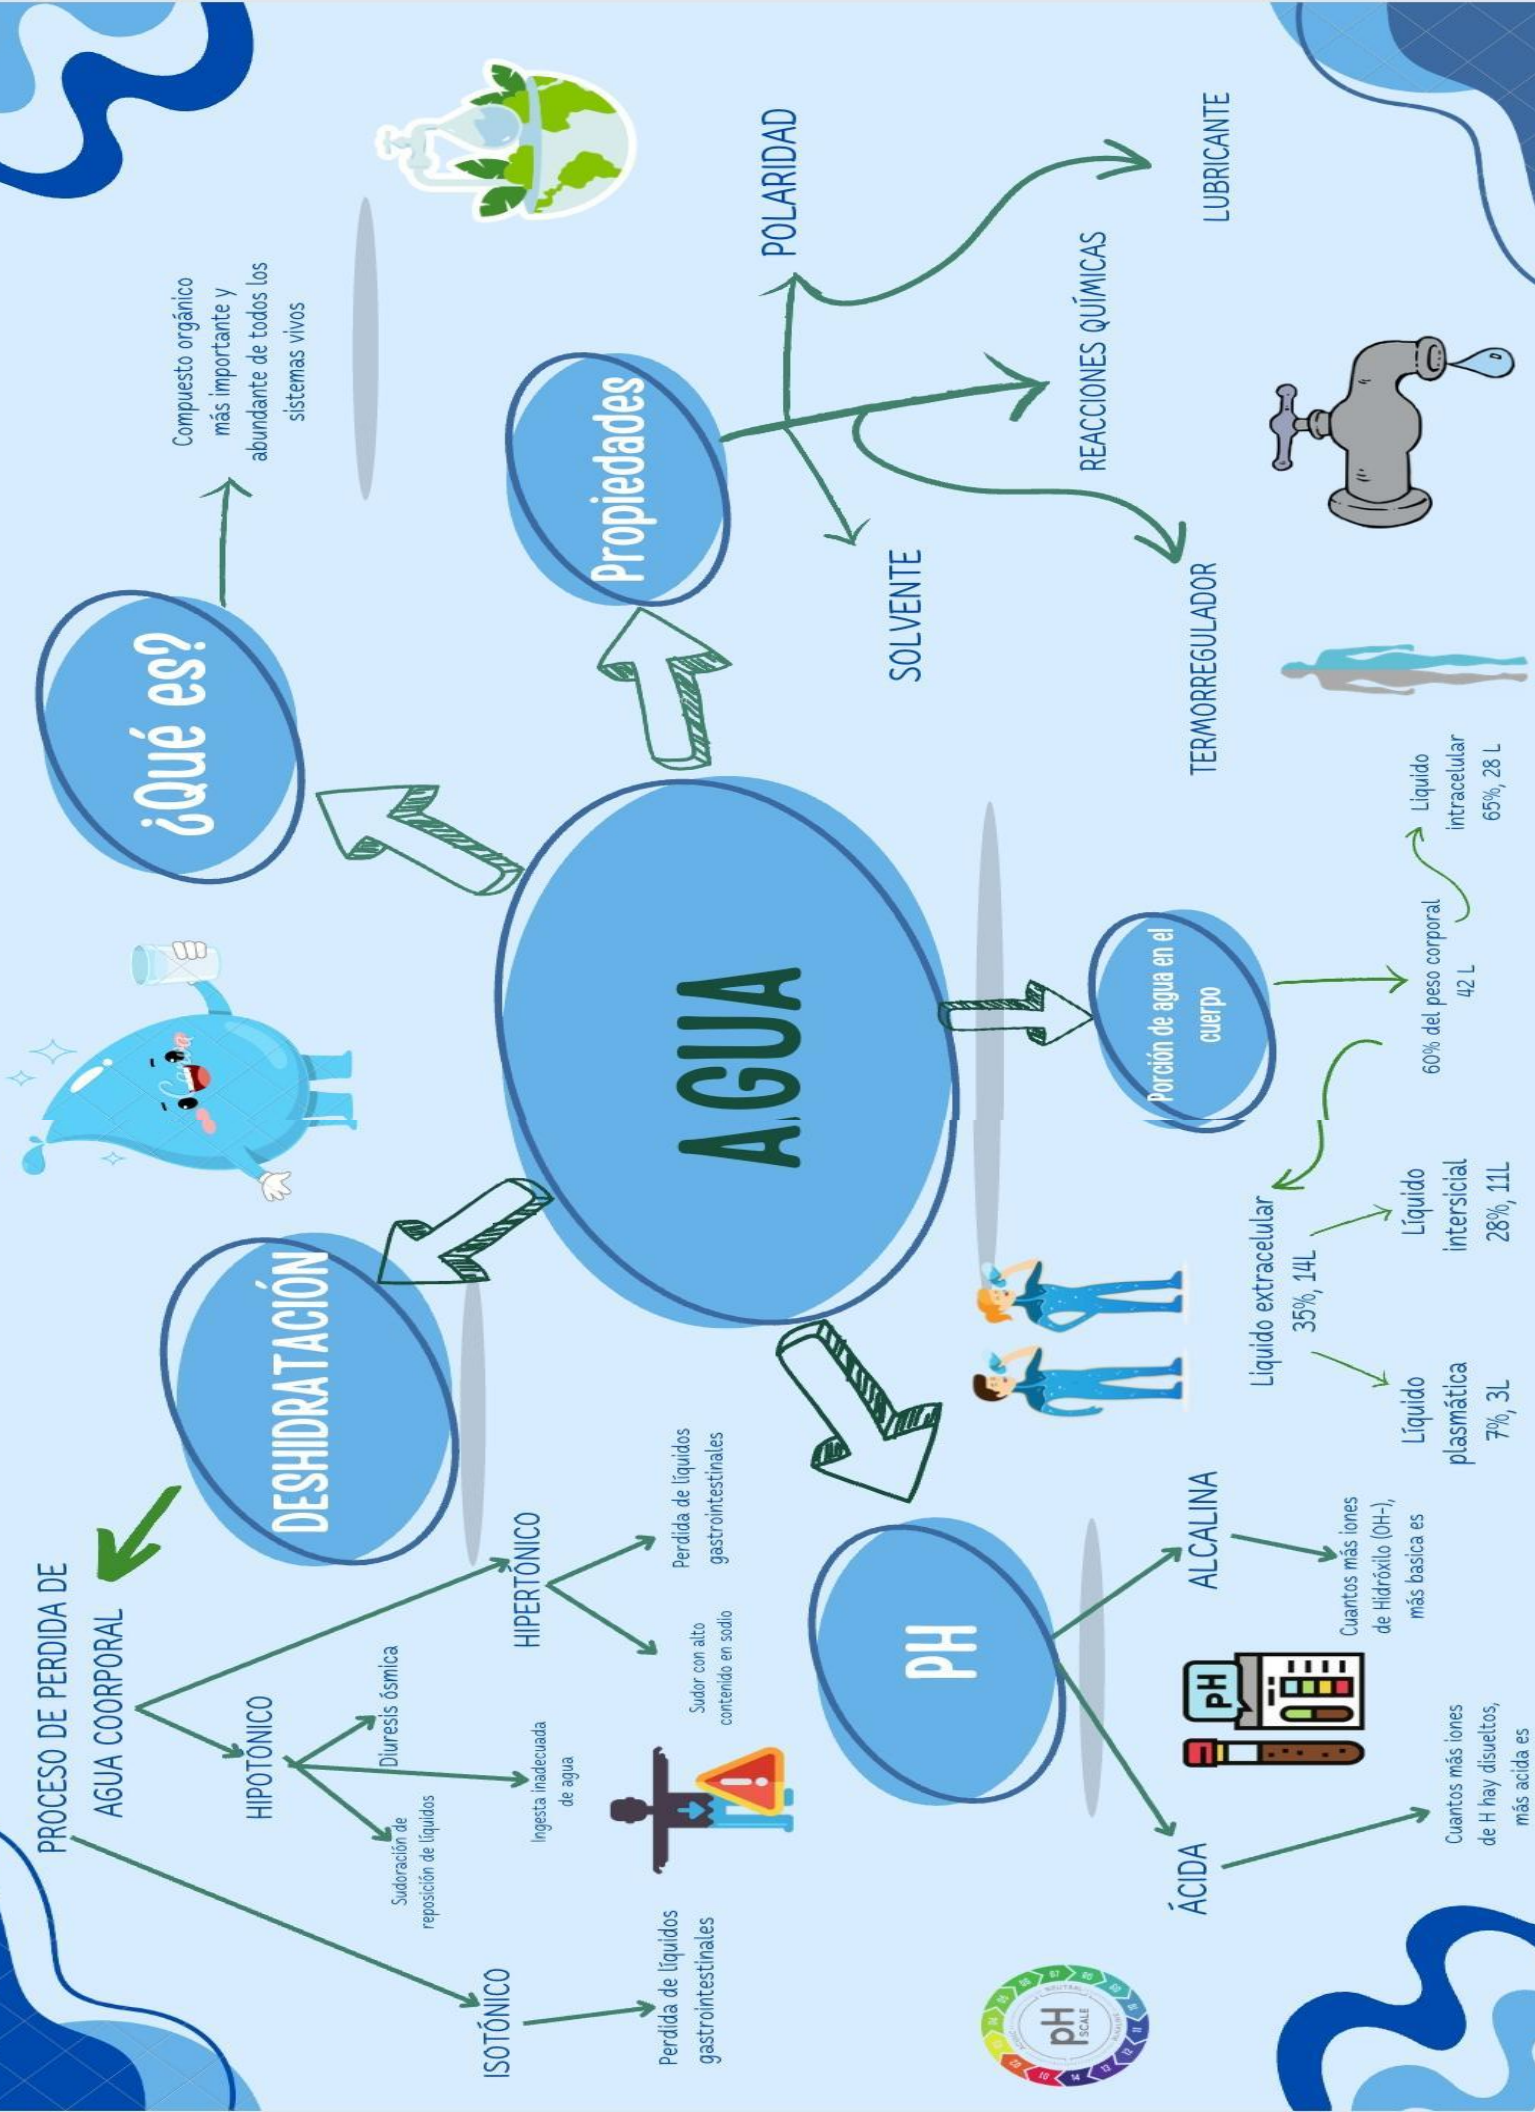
AGUA

¿Qué es?

Compuesto orgánico más importante y abundante de todos los sistemas vivos

Propiedades

POLARIDAD

LUBRICANTE

REACCIONES QUÍMICAS

SOLVENTE

TERMORREGULADOR

Porción de agua en el cuerpo

60% del peso corporal 42 L

Líquido intracelular 65%, 28 L

Líquido extracelular 35%, 14L

Líquido intersicial 28%, 11L

Líquido plasmática 7%, 3L

PH

ALCALINA

Cuantos más iones de Hidróxilo (OH-), más basica es

ÁCIDA

Cuantos más iones de H hay disueltos, más acida es

pH

pH SCALE

DESHIDRATACIÓN

PROCESO DE PERDIDA DE AGUA COORPORAL

HIPERTÓNICO

Perdida de líquidos gastrointestinales

Sudor con alto contenido en sodio

HIPOTÓNICO

Diuresis ósmica

Ingesta inadecuada de agua

Sudoración de reposición de líquidos

ISOTÓNICO

Perdida de líquidos gastrointestinales